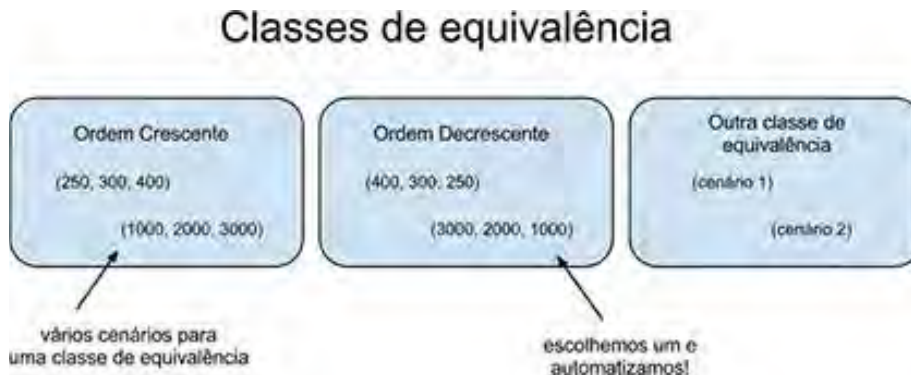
Classes de equivalência

Ordem Crescente

(250, 300, 400)

(1000, 2000, 3000)

Ordem Decrescente

(400, 300, 250)

(3000, 2000, 1000)

Outra classe de equivalência

(cenário 1)

(cenário 2)

vários cenários para uma classe de equivalência

escolhemos um e automatizamos!